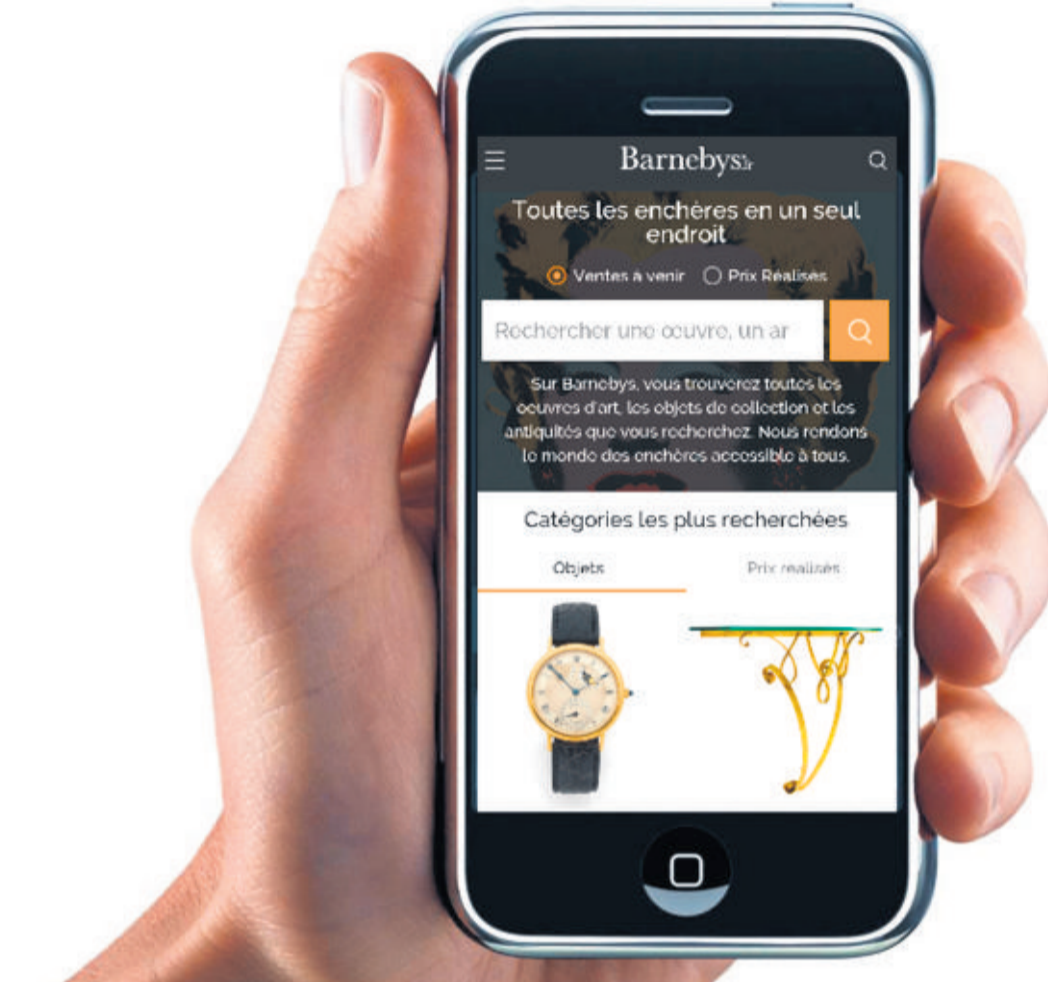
Barnebys.fr

Toutes les enchères en un seul endroit

Ventes à venir Prix Réalisés

Rechercher une oeuvre, un ar

Sur Barnebys, vous trouverez toutes les oeuvres d'art, les objets de collection et les antiquités que vous recherchez. Nous rendons le monde des enchères accessible à tous.

Catégories les plus recherchées

Objets Prix réalisés